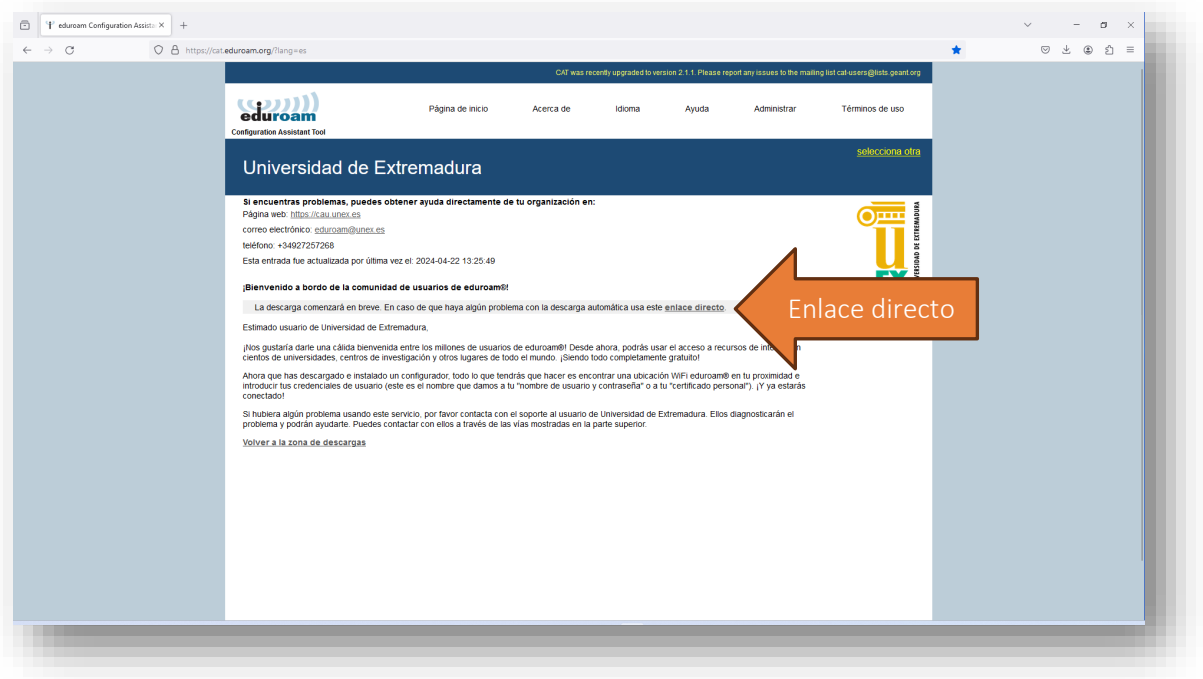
eduroam Configuration Assista ×

https://cat.eduroam.org/?lang=es

CAT was recently upgraded to version 2.1.1. Please report any issues to the mailing list cat-users@lists.geant.org

eduroam
Configuration Assistant Tool

Página de inicio Acerca de Idioma Ayuda Administrar Términos de uso

selecciona otra

Universidad de Extremadura

Si encuentras problemas, puedes obtener ayuda directamente de tu organización en:
Página web: https://cau.unex.es
correo electrónico: eduroam@unex.es
teléfono: +34927257268
Esta entrada fue actualizada por última vez el: 2024-04-22 13:25:49

UNIVERSIDAD DE EXTREMADURA

¡Bienvenido a bordo de la comunidad de usuarios de eduroam®!

La descarga comenzará en breve. En caso de que haya algún problema con la descarga automática usa este enlace directo.

Enlace directo

Estimado usuario de Universidad de Extremadura,

¡Nos gustaría darle una cálida bienvenida entre los millones de usuarios de eduroam®! Desde ahora, podrás usar el acceso a recursos de info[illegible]n cientos de universidades, centros de investigación y otros lugares de todo el mundo. ¡Siendo todo completamente gratuito!

Ahora que has descargado e instalado un configurador, todo lo que tendrás que hacer es encontrar una ubicación WiFi eduroam® en tu proximidad e introducir tus credenciales de usuario (este es el nombre que damos a tu "nombre de usuario y contraseña" o a tu "certificado personal"). ¡Y ya estarás conectado!

Si hubiera algún problema usando este servicio, por favor contacta con el soporte al usuario de Universidad de Extremadura. Ellos diagnosticarán el problema y podrán ayudarte. Puedes contactar con ellos a través de las vías mostradas en la parte superior.

Volver a la zona de descargas